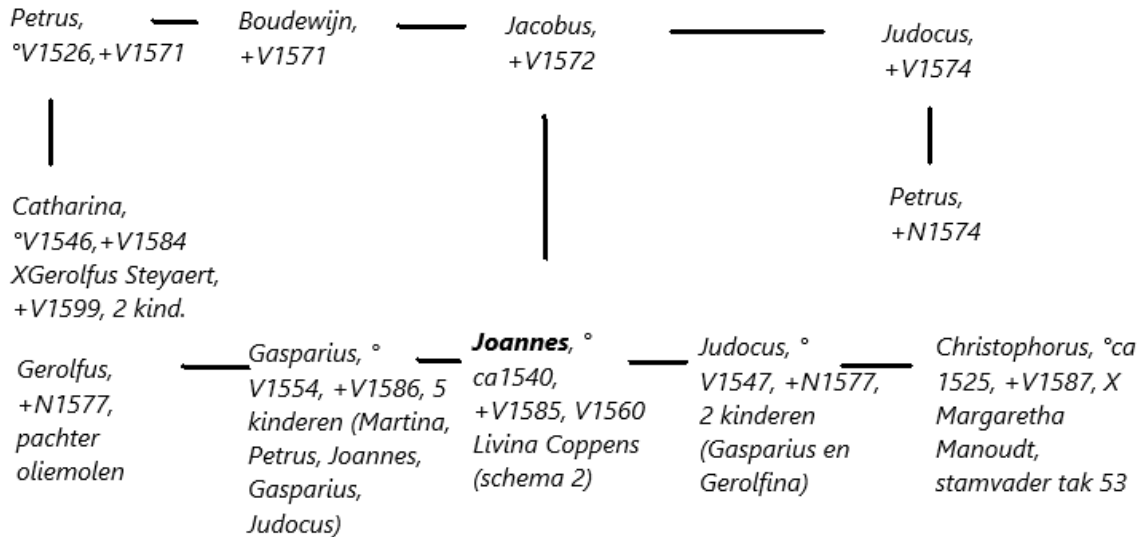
Petrus, °V1526,+V1571

Boudewijn, +V1571

Jacobus, +V1572

Judocus, +V1574

Catharina, °V1546,+V1584 XGerolfus Steyaert, +V1599, 2 kind.

Petrus, +N1574

Gerolfus, +N1577, pachter oliemolen

Gasparius, ° V1554, +V1586, 5 kinderen (Martina, Petrus, Joannes, Gasparius, Judocus)

**Joannes**, ° ca1540, +V1585, V1560 Livina Coppens (schema 2)

Judocus, ° V1547, +N1577, 2 kinderen (Gasparius en Gerolfina)

Christophorus, °ca 1525, +V1587, X Margaretha Manoudt, stamvader tak 53